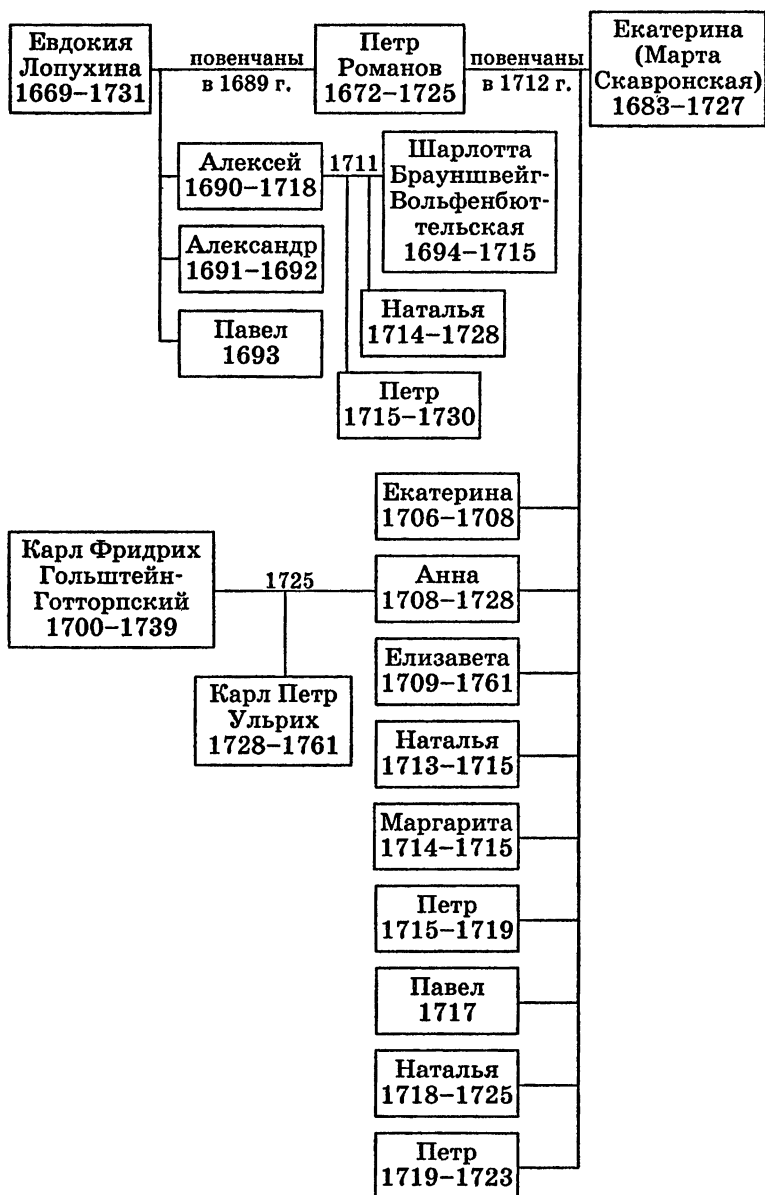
Евдокия Лопухина 1669–1731

повенчаны в 1689 г.

Петр Романов 1672–1725

повенчаны в 1712 г.

Екатерина (Марта Скавронская) 1683–1727

Алексей 1690–1718

1711

Шарлотта Брауншвейг-Вольфенбюттельская 1694–1715

Александр 1691–1692

Наталья 1714–1728

Павел 1693

Петр 1715–1730

Екатерина 1706–1708

Карл Фридрих Гольштейн-Готторпский 1700–1739

1725

Анна 1708–1728

Елизавета 1709–1761

Карл Петр Ульрих 1728–1761

Наталья 1713–1715

Маргарита 1714–1715

Петр 1715–1719

Павел 1717

Наталья 1718–1725

Петр 1719–1723